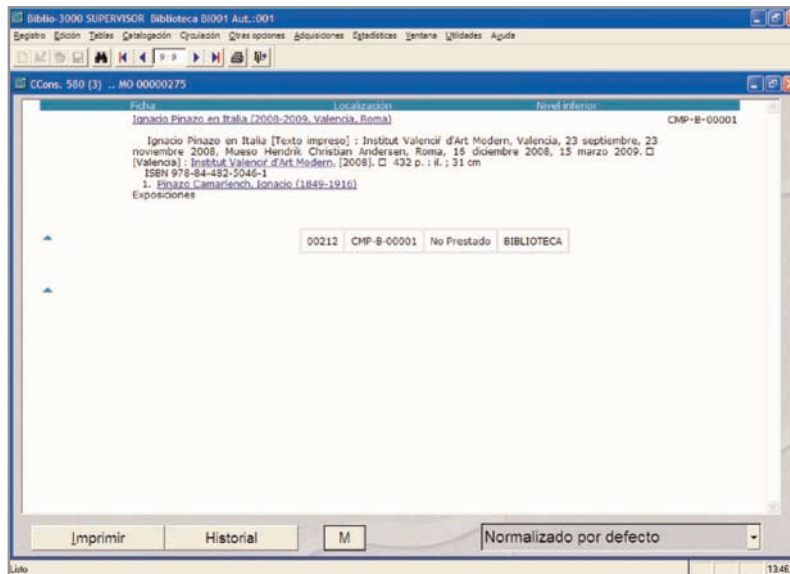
Biblio-3000 SUPERVISOR Biblioteca BI001 Aut.:001

Registro Edición Tablas Catalogación Circulación Otras opciones Adquisiciones Estadísticas Ventana Utilidades Ayuda

9:9

CCons. 580 (3) .. MO 00000275

Ficha Localización Nivel inferior

Ignacio Pinazo en Italia (2008-2009, Valencia, Roma)

CMP-B-00001

Ignacio Pinazo en Italia [Texto impreso] : Institut Valencià d'Art Modern, Valencia, 23 septiembre, 23 noviembre 2008, Museo Hendrik Christian Andersen, Roma, 16 diciembre 2008, 15 marzo 2009. □ [Valencia] : Institut Valencià d'Art Modern, [2008]. □ 432 p. : il. ; 31 cm
ISBN 978-84-482-5046-1
1. Pinazo Camarlench, Ignacio (1849-1916)
Exposiciones

| 00212 | CMP-B-00001 | No Prestado | BIBLIOTECA |
|---|---|---|---|

Imprimir Historial M Normalizado por defecto

Listo 13:46